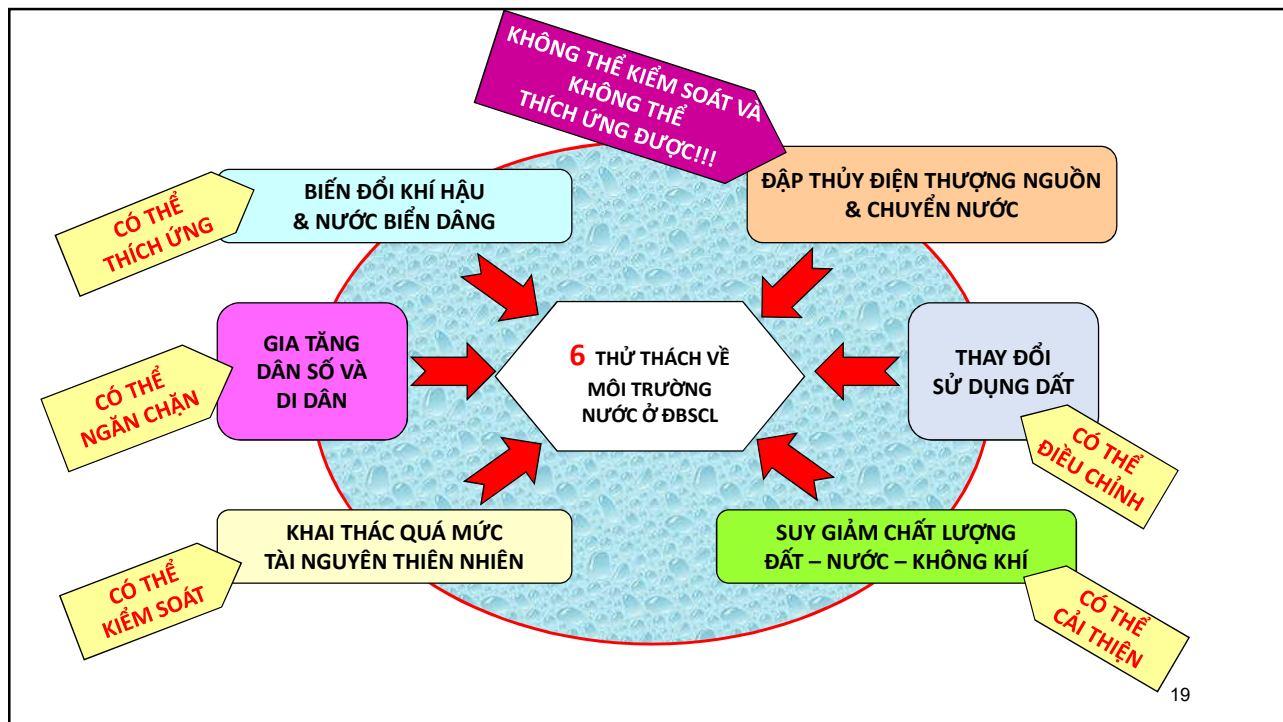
KHÔNG THỂ KIỂM SOÁT VÀ KHÔNG THỂ THÍCH ỨNG ĐƯỢC!!!

BIẾN ĐỔI KHÍ HẬU & NƯỚC BIỂN DÂNG

CÓ THỂ THÍCH ỨNG

ĐẬP THỦY ĐIỆN THƯỢNG NGUỒN & CHUYỂN NƯỚC

GIA TĂNG DÂN SỐ VÀ DI DÂN

CÓ THỂ NGĂN CHẶN

6 THỬ THÁCH VỀ MÔI TRƯỜNG NƯỚC Ở ĐBSCL

THAY ĐỔI SỬ DỤNG ĐẤT

CÓ THỂ ĐIỀU CHỈNH

KHAI THÁC QUÁ MỨC TÀI NGUYÊN THIÊN NHIÊN

CÓ THỂ KIỂM SOÁT

SUY GIẢM CHẤT LƯỢNG ĐẤT – NƯỚC – KHÔNG KHÍ

CÓ THỂ CẢI THIỆN

19